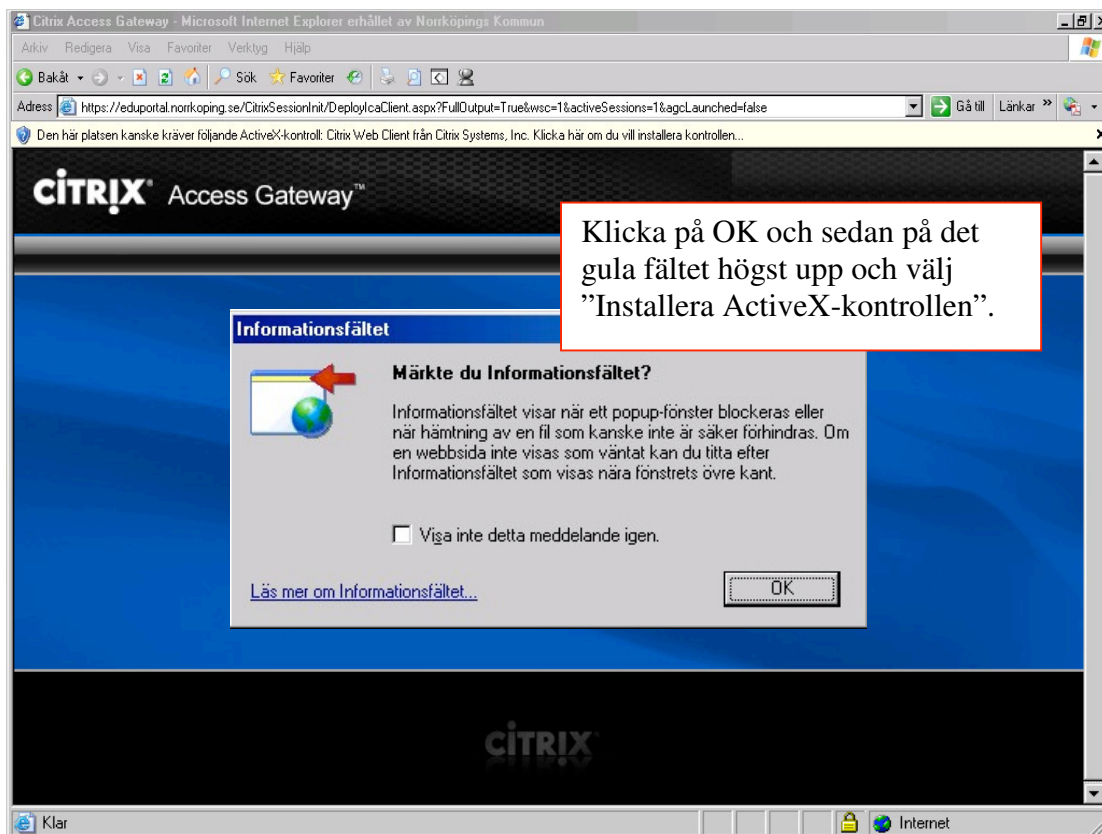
Citrix Access Gateway - Microsoft Internet Explorer erhållet av Norrköpings Kommun

Arkiv Redigera Visa Favoriter Verktyg Hjälp

Bakåt Sök Favoriter

Adress https://eduportal.norrkoping.se/CitrixSessionInit/DeployIcaClient.aspx?FullOutput=True&wsc=1&activeSessions=1&agcLaunched=false

Gå till Länkar »

Den här platsen kanske kräver följande ActiveX-kontroll: Citrix Web Client från Citrix Systems, Inc. Klicka här om du vill installera kontrollen...

CITRIX Access Gateway™

Klicka på OK och sedan på det gula fältet högst upp och välj ”Installera ActiveX-kontrollen”.

Informationsfältet

Märkte du Informationsfältet?

Informationsfältet visar när ett popup-fönster blockeras eller när hämtning av en fil som kanske inte är säker förhindras. Om en webbsida inte visas som väntat kan du titta efter Informationsfältet som visas nära fönstrets övre kant.

Visa inte detta meddelande igen.

Läs mer om Informationsfältet...

OK

CITRIX

Klar

Internet